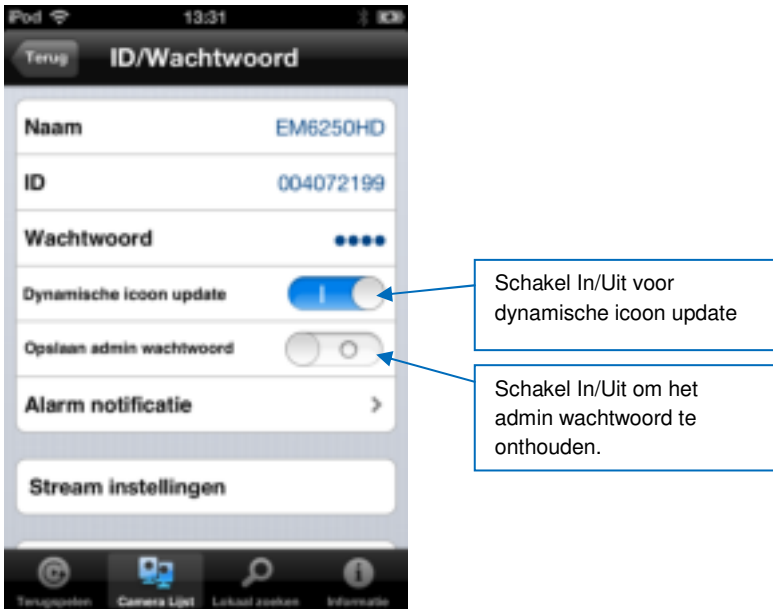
iPod 13:31

Terug ID/Wachtwoord

Naam EM6250HD

ID 004072199

Wachtwoord ●●●●

Dynamische icoon update

Opslaan admin wachtwoord

Alarm notificatie

Stream instellingen

Terugspelen Camera Lijst Lokaal zoeken Informatie

Schakel In/Uit voor dynamische icoon update

Schakel In/Uit om het admin wachtwoord te onthouden.